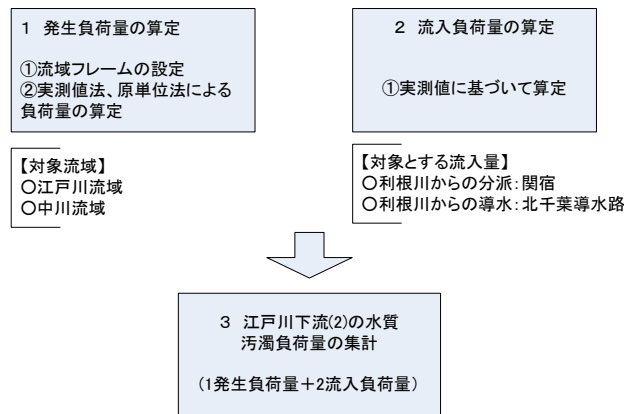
1 発生負荷量の算定

①流域フレームの設定
②実測値法、原単位法による負荷量の算定

2 流入負荷量の算定

①実測値に基づいて算定

【対象流域】
○江戸川流域
○中川流域

【対象とする流入量】
○利根川からの分派:関宿
○利根川からの導水:北千葉導水路

3 江戸川下流(2)の水質汚濁負荷量の集計

(1発生負荷量+2流入負荷量)